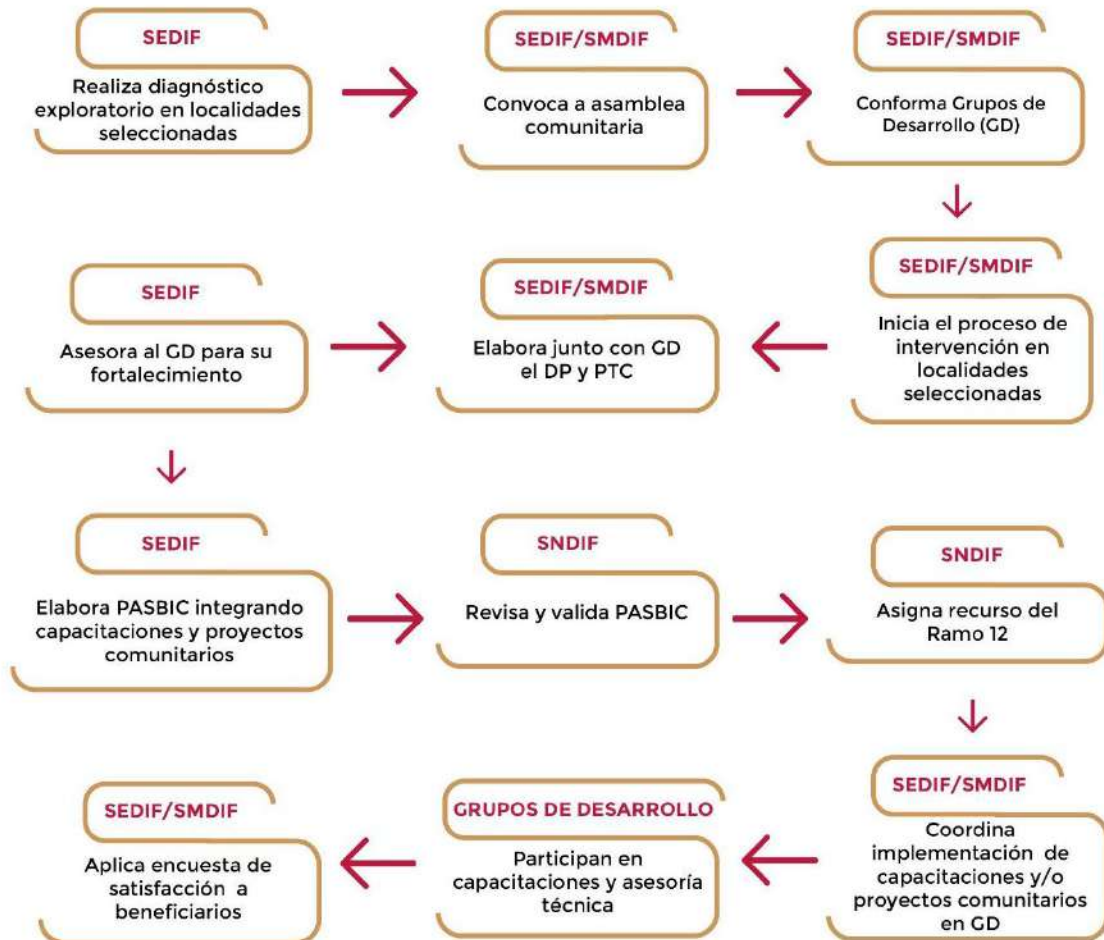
SEDIF
Realiza diagnóstico exploratorio en localidades seleccionadas

SEDIF/SMDIF
Convoca a asamblea comunitaria

SEDIF/SMDIF
Conforma Grupos de Desarrollo (GD)

SEDIF/SMDIF
Inicia el proceso de intervención en localidades seleccionadas

SEDIF/SMDIF
Elabora junto con GD el DP y PTC

SEDIF
Asesora al GD para su fortalecimiento

SEDIF
Elabora PASBIC integrando capacitaciones y proyectos comunitarios

SNDIF
Revisa y valida PASBIC

SNDIF
Asigna recurso del Ramo 12

SEDIF/SMDIF
Coordina implementación de capacitaciones y/o proyectos comunitarios en GD

GRUPOS DE DESARROLLO
Participan en capacitaciones y asesoría técnica

SEDIF/SMDIF
Aplica encuesta de satisfacción a beneficiarios